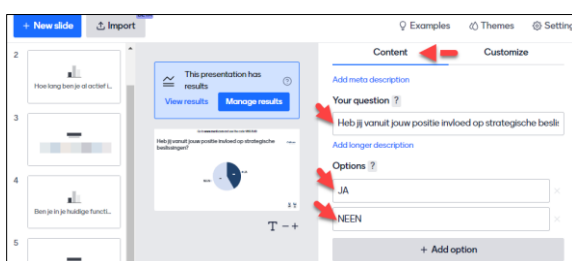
+ New slide
Import
Examples
Themes
Setting
2
Hoe lang ben je al actief i...
3
4
Ben je in je huidige functi...
5
This presentation has results
?
View results
Manage results
Heb jij vanuit jouw positie invloed op strategische beslissingen?
Content
Customize
Add meta description
Your question ?
Heb jij vanuit jouw positie invloed op strategische besli
Add longer description
Options ?
JA
NEEN
+ Add option